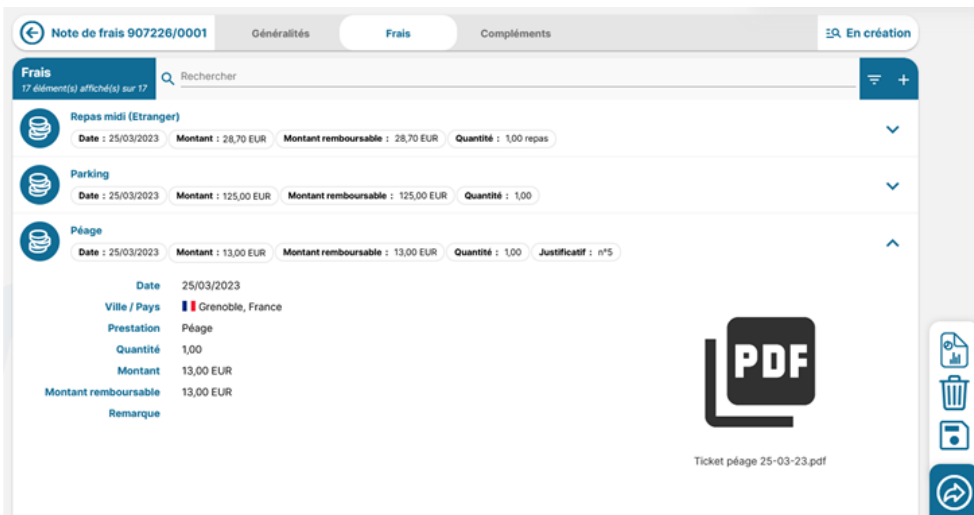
Note de frais 907226/0001
Généralités
Frais
Compléments
En création

Frais
17 élément(s) affiché(s) sur 17
Rechercher

Repas midi (Etranger)
Date : 25/03/2023 Montant : 28,70 EUR Montant remboursable : 28,70 EUR Quantité : 1,00 repas

Parking
Date : 25/03/2023 Montant : 125,00 EUR Montant remboursable : 125,00 EUR Quantité : 1,00

Péage
Date : 25/03/2023 Montant : 13,00 EUR Montant remboursable : 13,00 EUR Quantité : 1,00 Justificatif : n°5

Date 25/03/2023
Ville / Pays Grenoble, France
Prestation Péage
Quantité 1,00
Montant 13,00 EUR
Montant remboursable 13,00 EUR
Remarque

PDF
Ticket péage 25-03-23.pdf